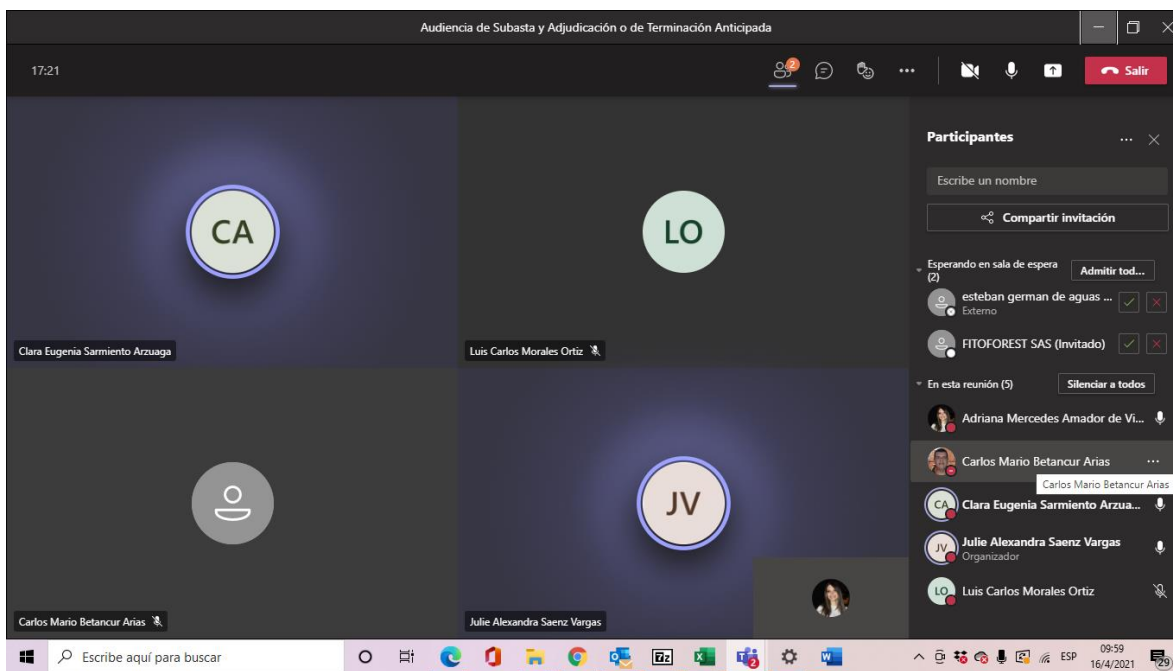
Audiencia de Subasta y Adjudicación o de Terminación Anticipada

17:21

2

Salir

CA

LO

Clara Eugenia Sarmiento Arzuaga

Luis Carlos Morales Ortiz

JV

Carlos Mario Betancur Arias

Julie Alexandra Saenz Vargas

Participantes

Escribe un nombre

Compartir invitación

Esperando en sala de espera (2)

Admitir tod...

esteban german de aguas ...
Externo

FITOFOREST SAS (Invitado)

En esta reunión (5)

Silenciar a todos

Adriana Mercedes Amador de Vi...

Carlos Mario Betancur Arias

Carlos Mario Betancur Arias

CA Clara Eugenia Sarmiento Arzua...

JV Julie Alexandra Saenz Vargas
Organizador

LO Luis Carlos Morales Ortiz

Escribe aquí para buscar

ESP

09:59
16/4/2021

29